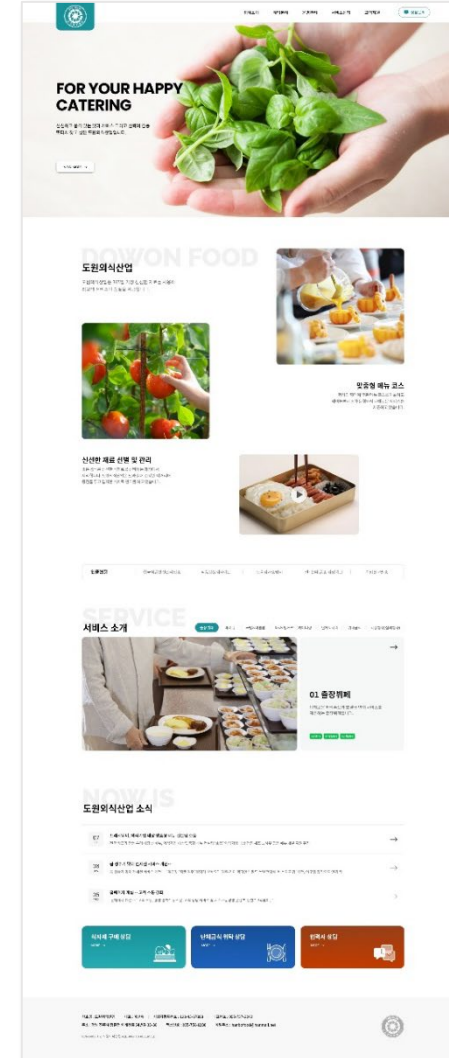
FOR YOUR HAPPY CATERING

DOWON FOOD

도원외식산업

맞춤형 메뉴 코스

신선한 재료 선별 및 관리

SERVICE

서비스 소개

01 출장뷔페

NOW IS

도원외식산업 소식

07

28

25

식자재 구매 상담

단체급식 위탁 상담

한식 상담